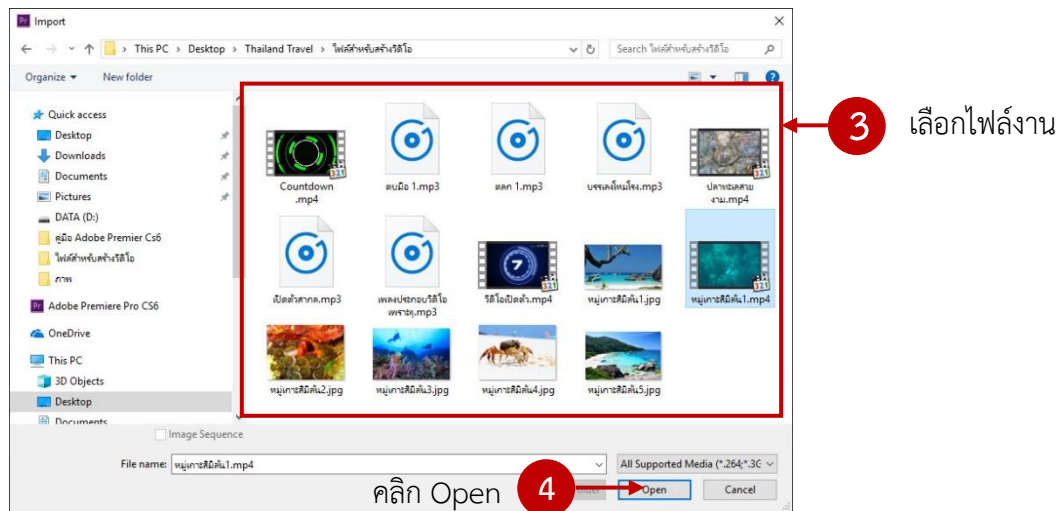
Import

This PC > Desktop > Thailand Travel > ไฟล์สำหรับสร้างวิดีโอ

Search ไฟล์สำหรับสร้างวิดีโอ

Organize ▾ New folder

Quick access
Desktop
Downloads
Documents
Pictures
DATA (D:)
คู่มือ Adobe Premier Cs6
ไฟล์สำหรับสร้างวิดีโอ
ภาพ
Adobe Premiere Pro CS6
OneDrive
This PC
3D Objects
Desktop
Documents

Countdown.mp4
ตบมือ 1.mp3
ตลก 1.mp3
บรรเลงไทยโจง.mp3
ปลาทะเลสวยงาม.mp4
เปิดตัวสากล.mp3
เพลงประกอบวิดีโอเพราะๆ.mp3
วิดีโอเปิดตัว.mp4
หมู่เกาะสิมิลัน1.jpg
หมู่เกาะสิมิลัน1.mp4
หมู่เกาะสิมิลัน2.jpg
หมู่เกาะสิมิลัน3.jpg
หมู่เกาะสิมิลัน4.jpg
หมู่เกาะสิมิลัน5.jpg

3 เลือกไฟล์งาน

Image Sequence

File name: หมู่เกาะสิมิลัน1.mp4

All Supported Media (*.264;*.3G

คลิก Open 4

Open

Cancel